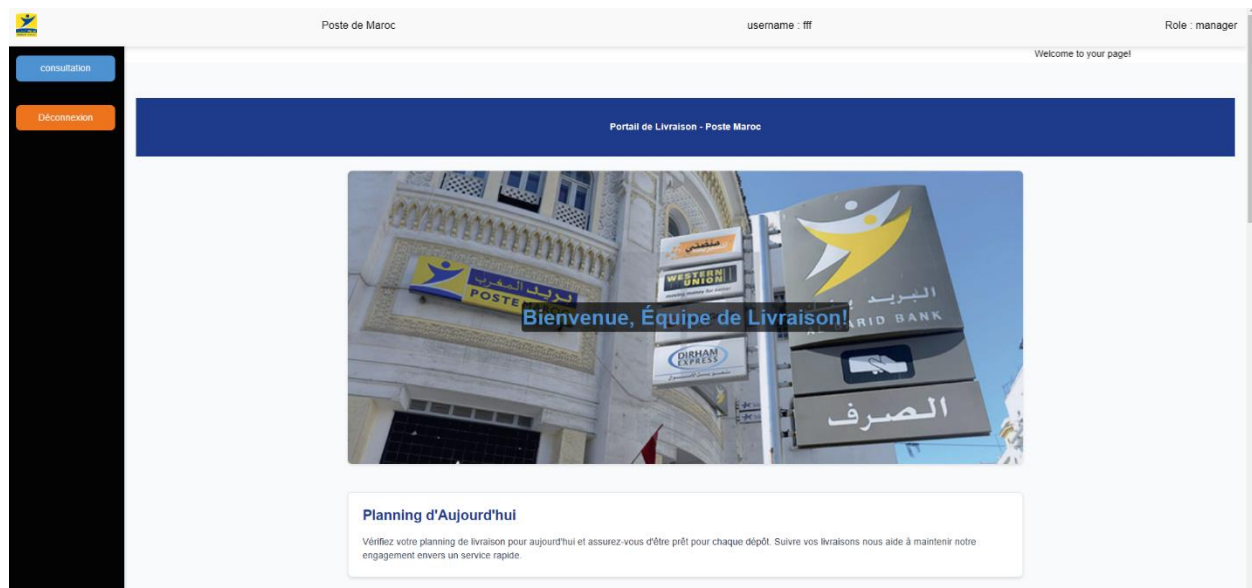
Poste de Maroc

username : fff

Role : manager

consultation

Déconnexion

Welcome to your page!

Portail de Livraison - Poste Maroc

بريد المغرب POSTE

WESTERN UNION

DIRHAM EXPRESS

البريد BARID BANK

الصرف

Bienvenue, Équipe de Livraison!

Planning d'Aujourd'hui

Vérifiez votre planning de livraison pour aujourd'hui et assurez-vous d'être prêt pour chaque dépôt. Suivre vos livraisons nous aide à maintenir notre engagement envers un service rapide.